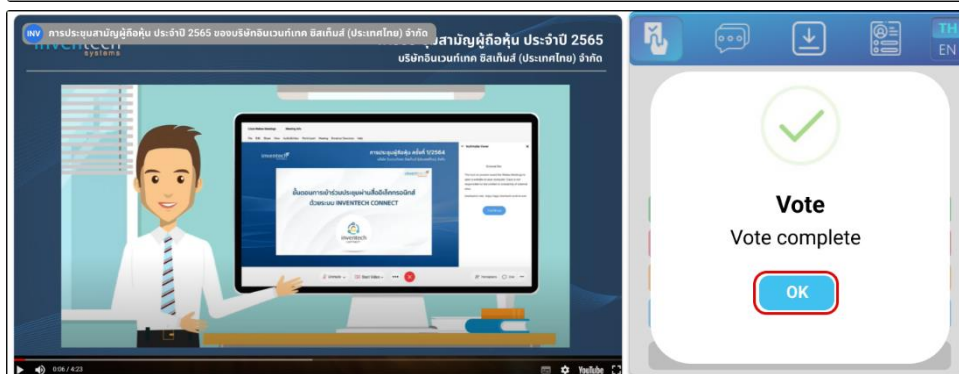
INV การประชุมสามัญผู้ถือหุ้น ประจำปี 2565 ของบริษัทอินเวนท์เทค ซิสเท็มส์ (ประเทศไทย) จำกัด

inventech systems

ประชุมสามัญผู้ถือหุ้น ประจำปี 2565
บริษัทอินเวนท์เทค ซิสเท็มส์ (ประเทศไทย) จำกัด

การประชุมผู้ถือหุ้น ครั้งที่ 1/2564

ขั้นตอนการเข้าร่วมประชุมผ่านสื่ออิเล็กทรอนิกส์ ด้วยระบบ INVENTECH CONNECT

inventech

0:06 / 4:23

YouTube

TH
EN

Vote
Vote complete
OK